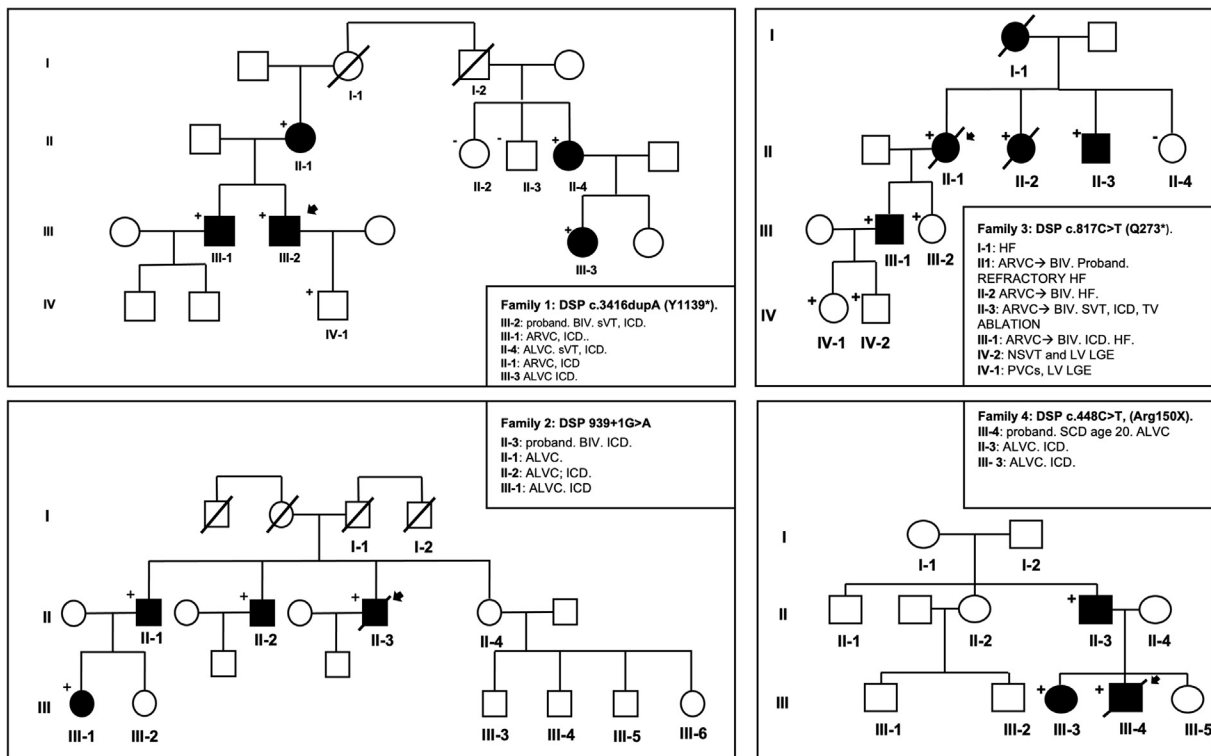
I
I-1
I-2
II
+
II-1
-
II-2
-
II-3
II-4
III
+
III-1
+
III-2
+
III-3
IV
+
IV-1

Family 1: DSP c.3416dupA (Y1139*).
III-2: proband. BIV. sVT, ICD.
III-1: ARVC, ICD..
II-4: ALVC. sVT, ICD.
II-1: ARVC, ICD
III-3 ALVC ICD.

I
I-1
II
+
II-1
II-2
+
II-3
-
II-4
III
+
III-1
+
III-2
IV
+
IV-1
+
IV-2

Family 3: DSP c.817C>T (Q273*).
I-1: HF
II1: ARVC→ BIV. Proband. REFRACTORY HF
II-2 ARVC→ BIV. HF.
II-3: ARVC→ BIV. SVT, ICD, TV ABLATION
III-1: ARVC→ BIV. ICD. HF.
IV-2: NSVT and LV LGE
IV-1: PVCs, LV LGE

Family 2: DSP 939+1G>A
II-3: proband. BIV. ICD.
II-1: ALVC.
II-2: ALVC; ICD.
III-1: ALVC. ICD

I
I-1
I-2
II
+
II-1
+
II-2
+
II-3
II-4
III
+
III-1
III-2
III-3
III-4
III-5
III-6

Family 4: DSP c.448C>T, (Arg150X).
III-4: proband. SCD age 20. ALVC
II-3: ALVC. ICD.
III- 3: ALVC. ICD.

I
I-1
I-2
II
II-1
II-2
+
II-3
II-4
III
III-1
III-2
+
III-3
+
III-4
III-5